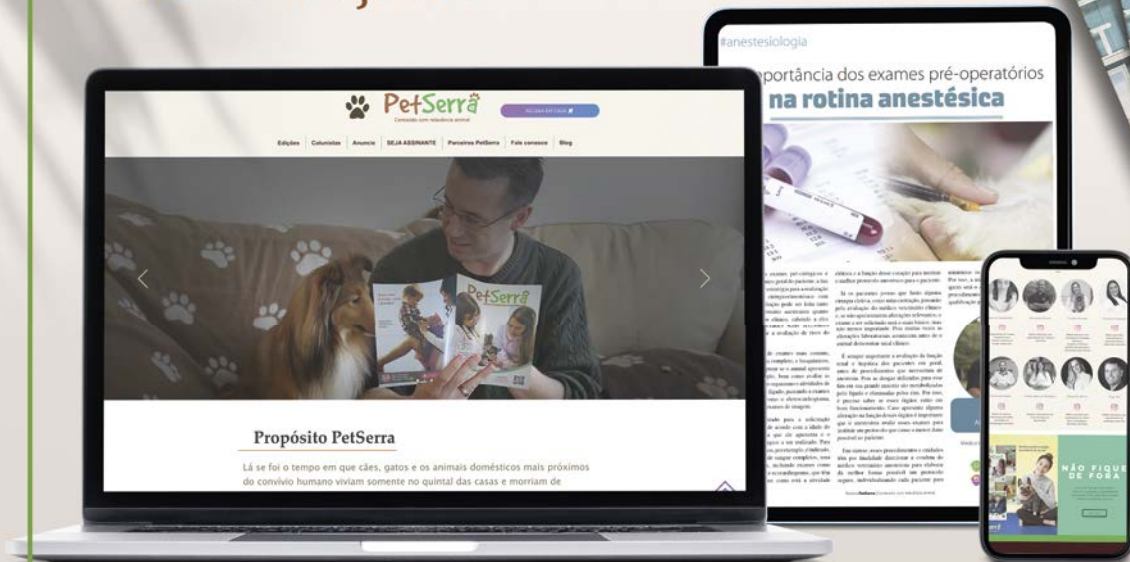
PetSerra

Conteúdo com relevância animal

Edições | Colunistas | Anuncie | SEJA ASSINANTE | Parceiros PetSerra | Fale conosco | Blog

PetSerra

Propósito PetSerra

Lá se foi o tempo em que cães, gatos e os animais domésticos mais próximos do convívio humano viviam somente no quintal das casas e morriam de

#anestesiologia

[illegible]portância dos exames pré-operatórios na rotina anestésica

NÃO FIQUE DE FORA